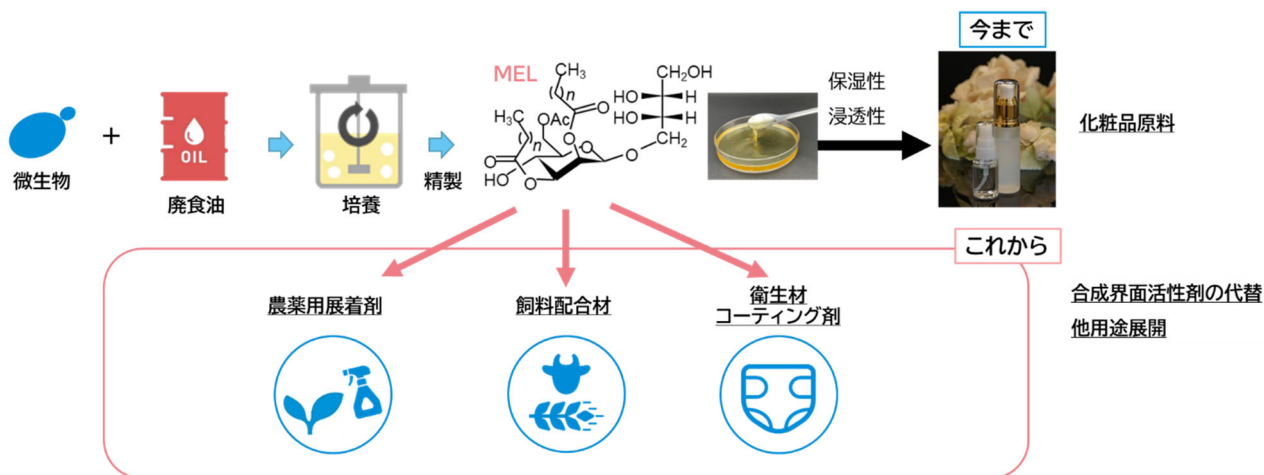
微生物 + OIL 廃食油 培養 精製

MEL

$CH_3$ $n$ $H_3C$ $n$ OAc O O HO O O $CH_2OH$ HO H HO H $CH_2$

保湿性
浸透性

今まで

化粧品原料

これから

農薬用展着剤

飼料配合材

衛生材
コーティング剤

合成界面活性剤の代替
他用途展開